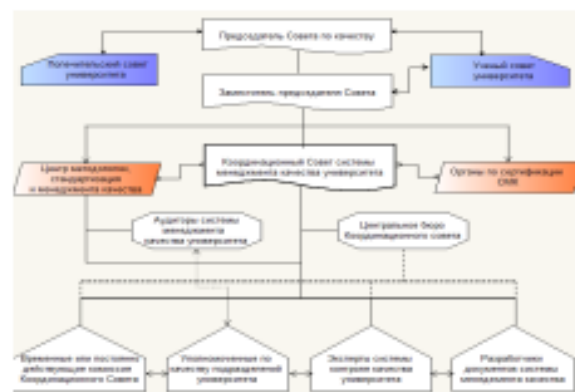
Председатель Совета по качеству

Попечительский совет университета

Ученый совет университета

Заместитель председателя Совета

Центр менеджмента, стандартизации и менеджмента качества

Координационный Совет системы менеджмента качества университета

Органы по сертификации СМК

Аудиторы системы менеджмента качества университета

Центральное бюро Координационного совета

Временные или постоянно действующие комиссии Координационного Совета

Уполномоченные по качеству подразделений университета

Эксперты системы контроля качества университета

Разработчики документов системы менеджмента качества